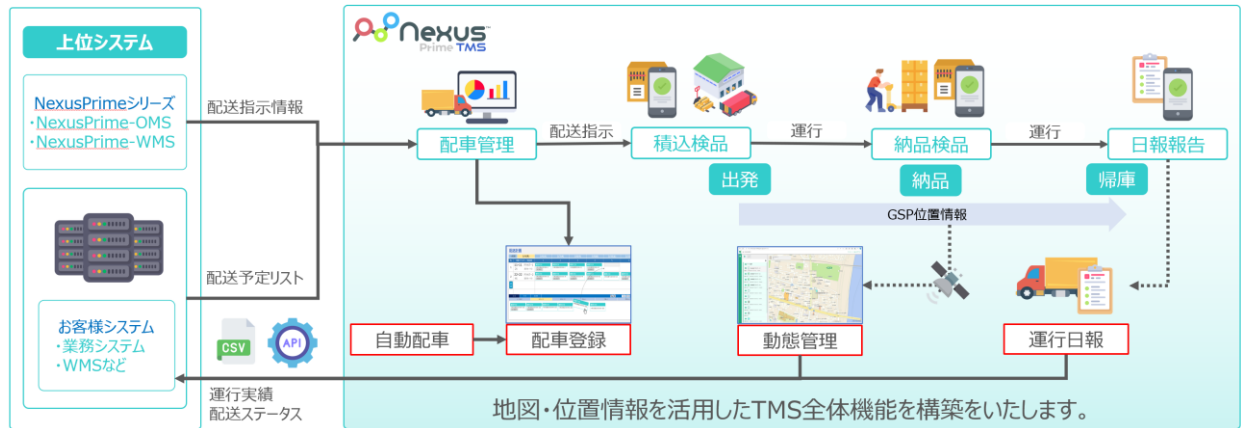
上位システム

NexusPrimeシリーズ
・NexusPrime-OMS
・NexusPrime-WMS

お客様システム
・業務システム
・WMSなど

CSV

API

配送指示情報

配送予定リスト

運行実績
配送ステータス

Nexus
Prime TMS

配車管理

配送指示

積込検品

運行

納品検品

運行

日報報告

出発

納品

帰庫

GSP位置情報

自動配車

配車登録

動態管理

運行日報

地図・位置情報を活用したTMS全体機能を構築をいたします。